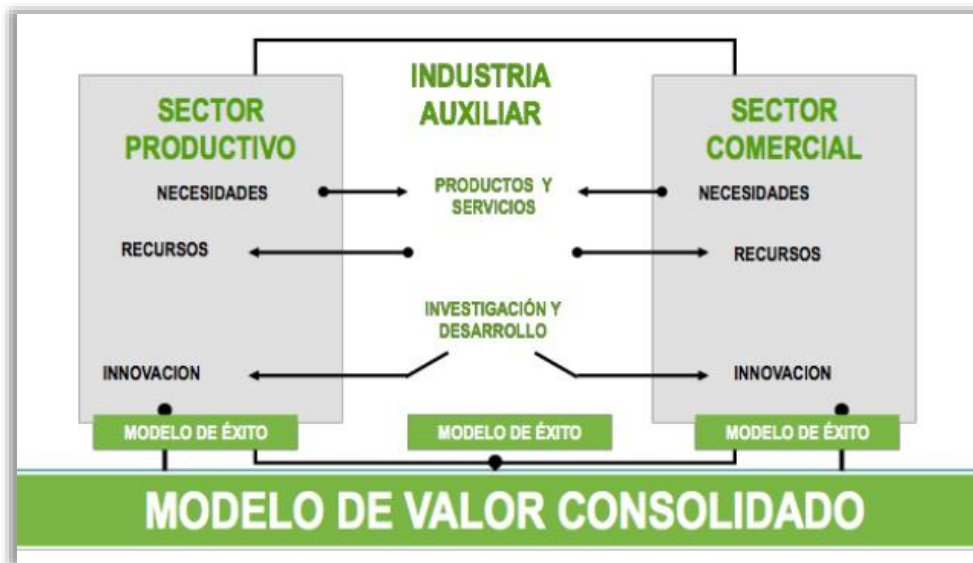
INDUSTRIA AUXILIAR

SECTOR PRODUCTIVO

NECESIDADES

RECURSOS

INNOVACION

PRODUCTOS Y SERVICIOS

INVESTIGACIÓN Y DESARROLLO

SECTOR COMERCIAL

NECESIDADES

RECURSOS

INNOVACION

MODELO DE ÉXITO

MODELO DE ÉXITO

MODELO DE ÉXITO

MODELO DE VALOR CONSOLIDADO